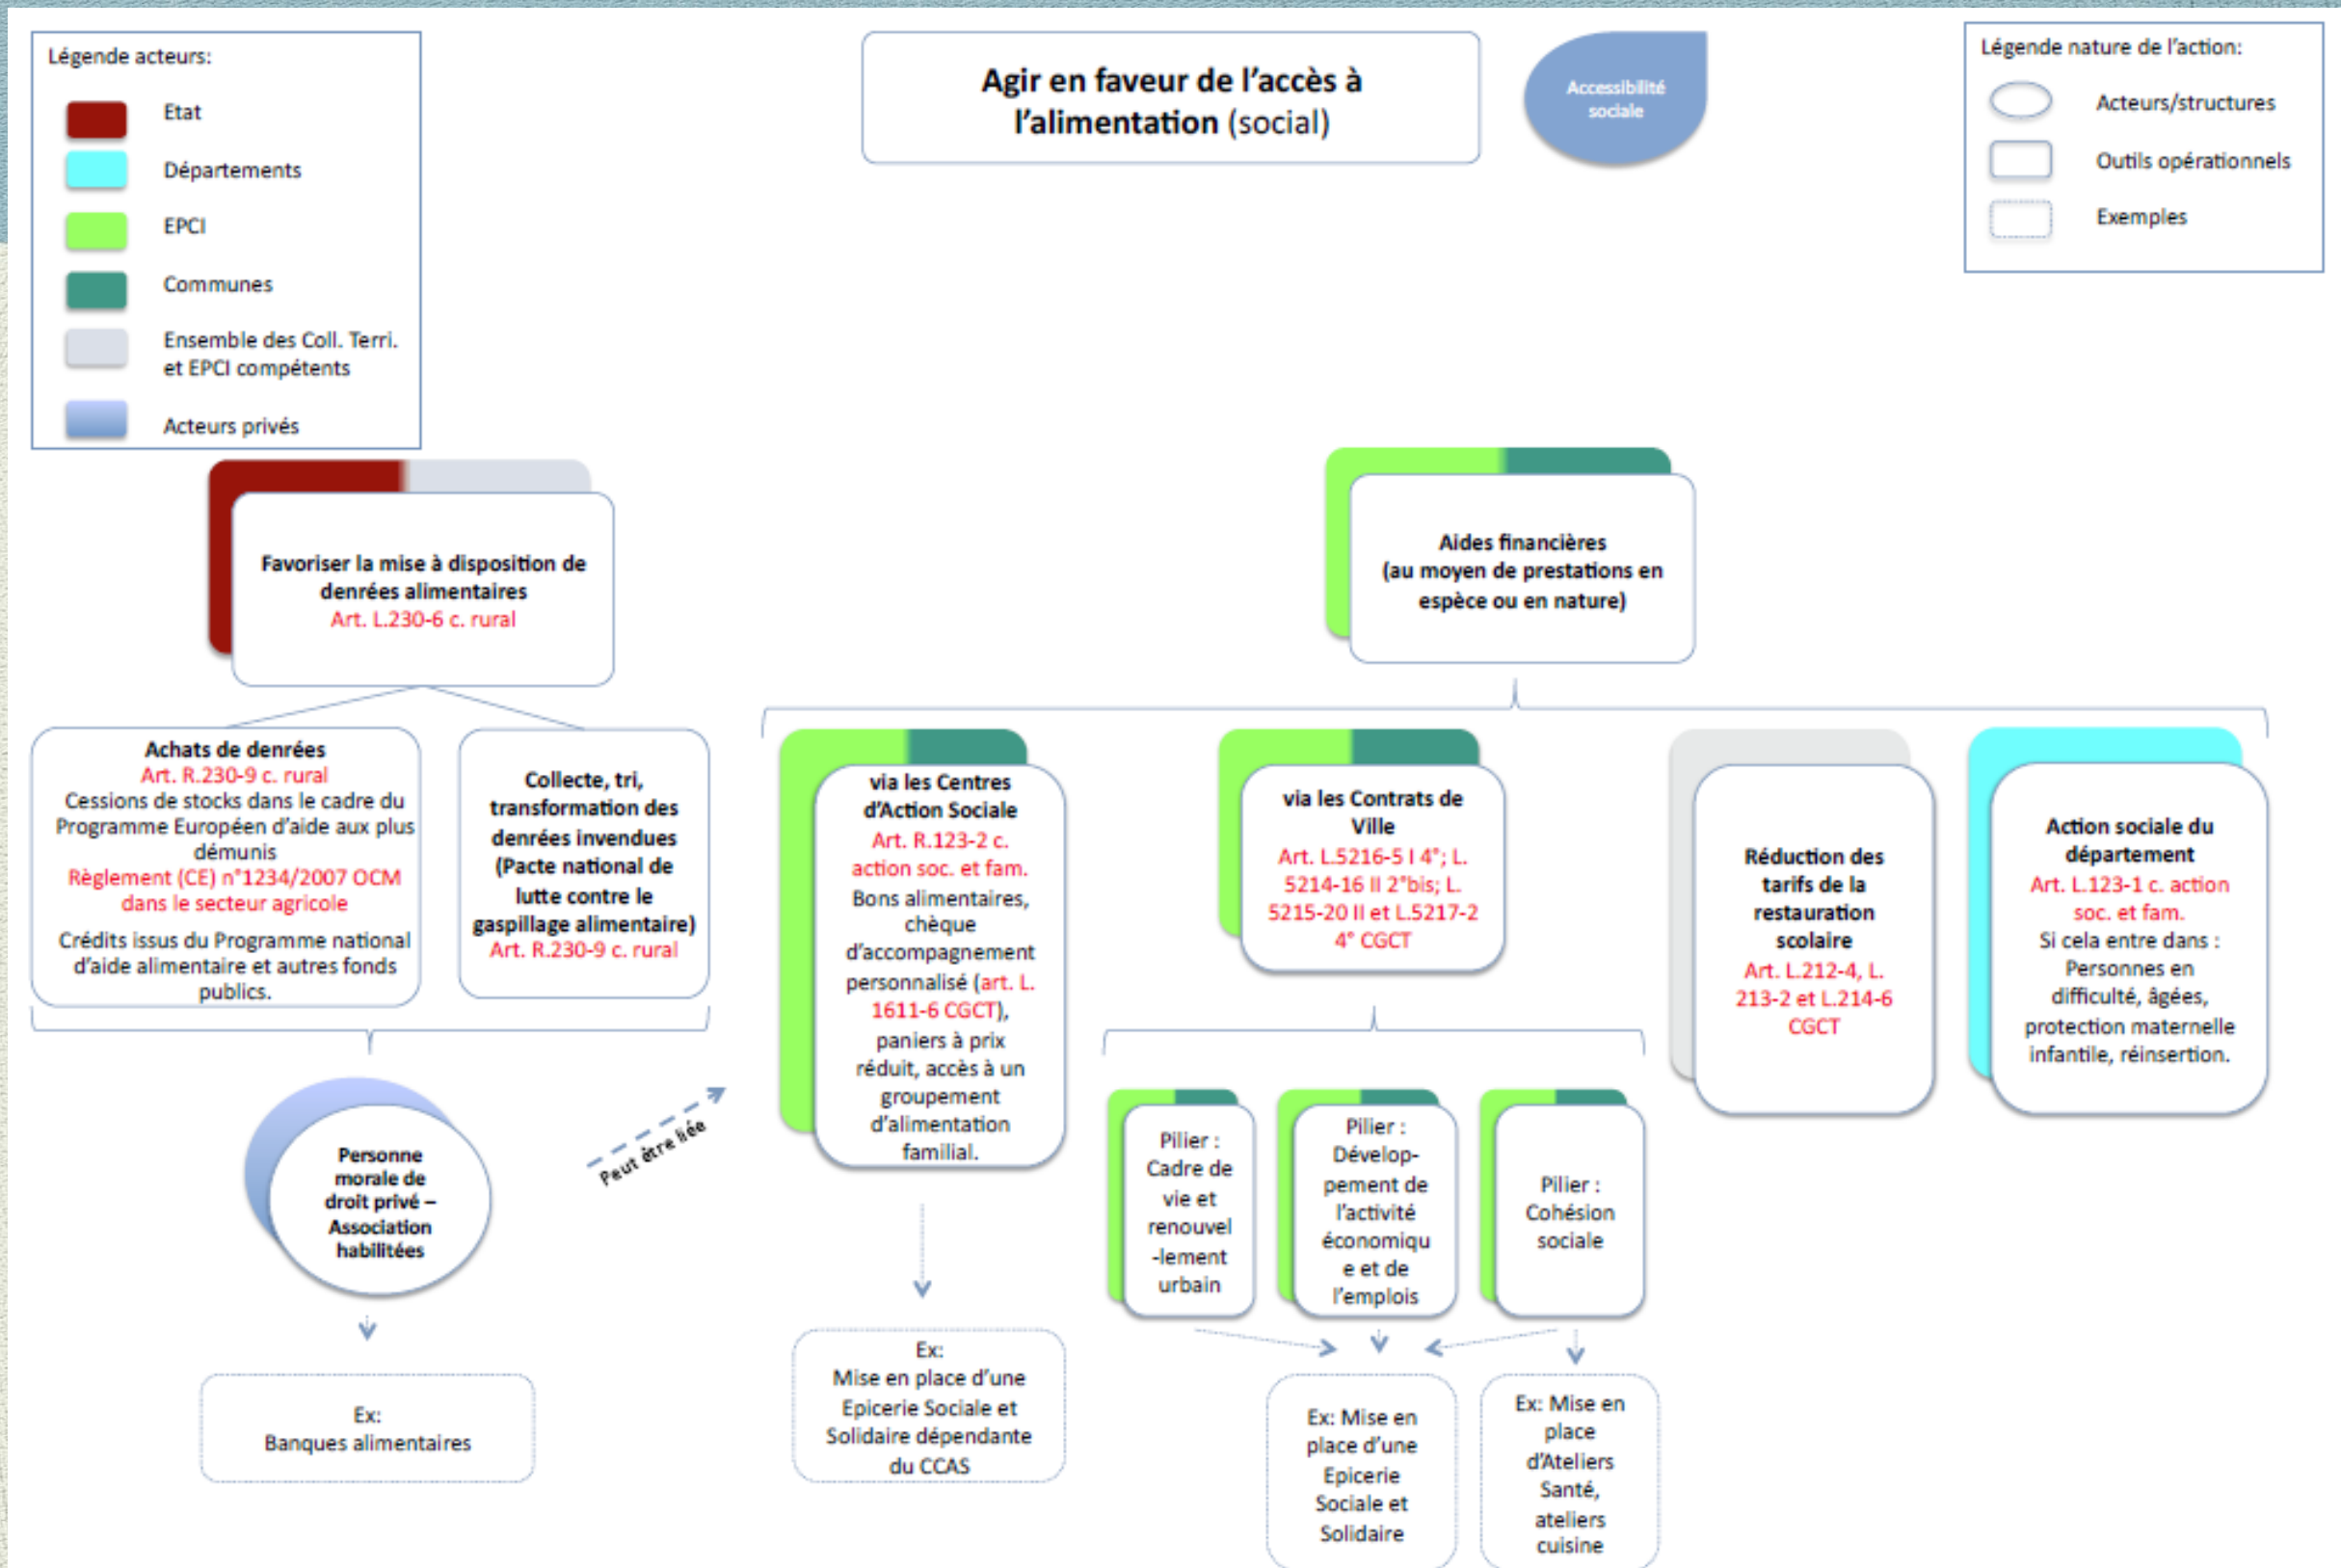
Légende acteurs:

Etat

Départements

EPCI

Communes

Ensemble des Coll. Terri. et EPCI compétents

Acteurs privés

Agir en faveur de l'accès à l'alimentation (social)

Accessibilité sociale

Légende nature de l'action:

Acteurs/structures

Outils opérationnels

Exemples

Favoriser la mise à disposition de denrées alimentaires
Art. L.230-6 c. rural

Aides financières (au moyen de prestations en espèce ou en nature)

Achats de denrées
Art. R.230-9 c. rural
Cessions de stocks dans le cadre du Programme Européen d'aide aux plus démunis
Règlement (CE) n°1234/2007 OCM dans le secteur agricole
Crédits issus du Programme national d'aide alimentaire et autres fonds publics.

Collecte, tri, transformation des denrées invendues (Pacte national de lutte contre le gaspillage alimentaire)
Art. R.230-9 c. rural

via les Centres d'Action Sociale
Art. R.123-2 c. action soc. et fam.
Bons alimentaires, chèque d'accompagnement personnalisé (art. L. 1611-6 CGCT), paniers à prix réduit, accès à un groupement d'alimentation familial.

via les Contrats de Ville
Art. L.5216-5 I 4°; L. 5214-16 II 2°bis; L. 5215-20 II et L.5217-2 4° CGCT

Réduction des tarifs de la restauration scolaire
Art. L.212-4, L. 213-2 et L.214-6 CGCT

Action sociale du département
Art. L.123-1 c. action soc. et fam.
Si cela entre dans : Personnes en difficulté, âgées, protection maternelle infantile, réinsertion.

Personne morale de droit privé – Association habilitées

Peut être liée

Pilier : Cadre de vie et renouvel-lement urbain

Pilier : Dévelop-pement de l'activité économique et de l'emplois

Pilier : Cohésion sociale

Ex: Banques alimentaires

Ex: Mise en place d'une Epicerie Sociale et Solidaire dépendante du CCAS

Ex: Mise en place d'une Epicerie Sociale et Solidaire

Ex: Mise en place d'Ateliers Santé, ateliers cuisine